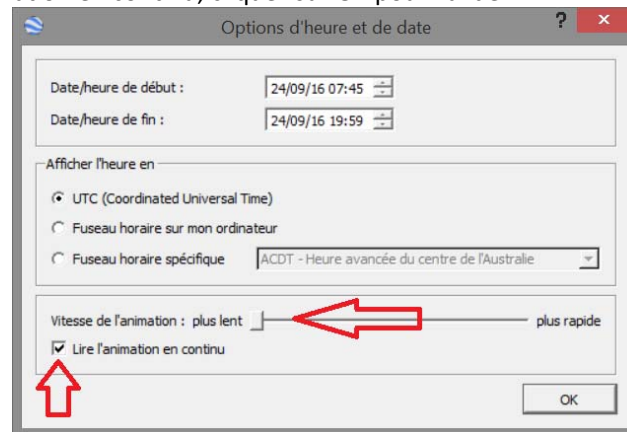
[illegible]

Options d'heure et de date

? ×

Date/heure de début : 24/09/16 07:45

Date/heure de fin : 24/09/16 19:59

Afficher l'heure en

UTC (Coordinated Universal Time)

Fuseau horaire sur mon ordinateur

Fuseau horaire spécifique ACDT - Heure avancée du centre de l'Australie

Vitesse de l'animation : plus lent plus rapide

Lire l'animation en continu

OK